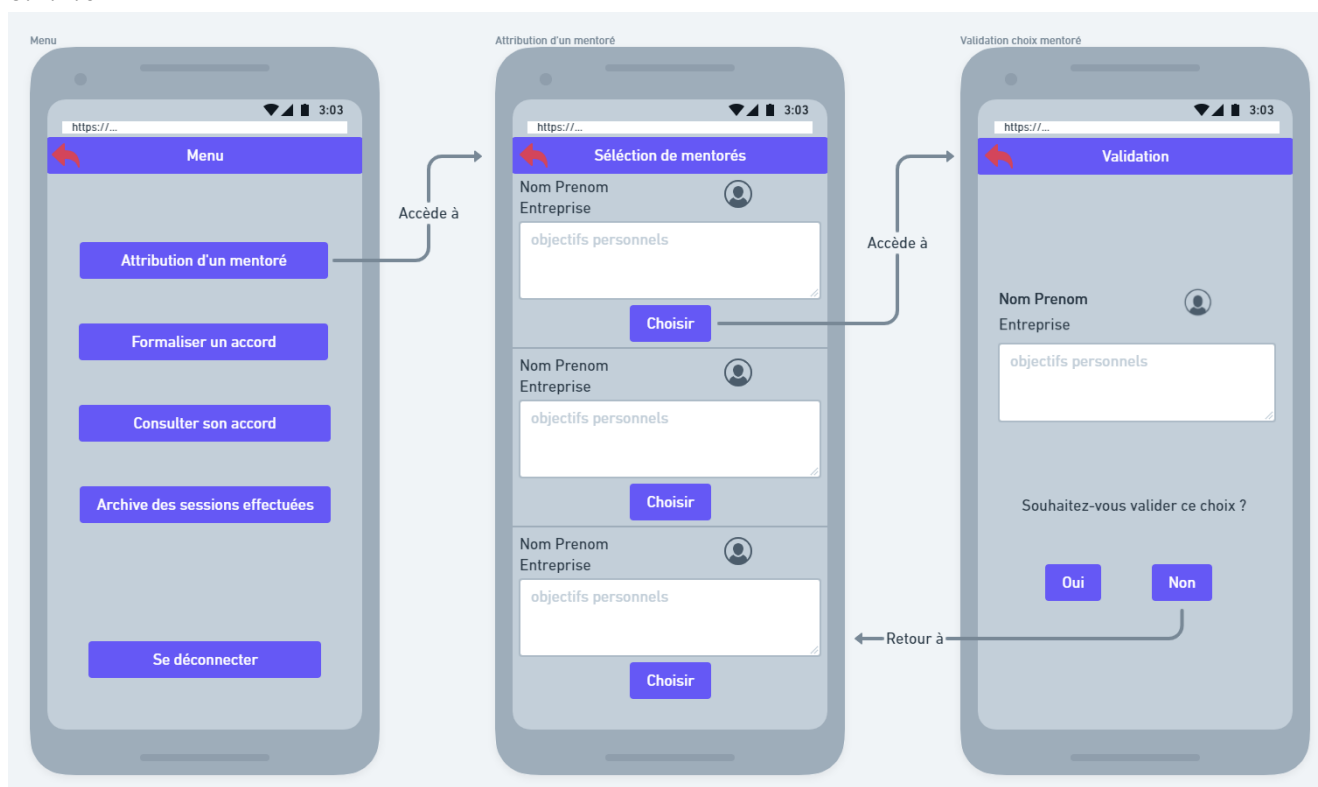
Menu

3:03

https://...

Menu

Attribution d'un mentoré

Formaliser un accord

Consulter son accord

Archive des sessions effectuées

Se déconnecter

Accède à

Attribution d'un mentoré

3:03

https://...

Sélection de mentorés

Nom Prenom
Entreprise

objectifs personnels

Choisir

Nom Prenom
Entreprise

objectifs personnels

Choisir

Nom Prenom
Entreprise

objectifs personnels

Choisir

Accède à

Validation choix mentoré

3:03

https://...

Validation

Nom Prenom
Entreprise

objectifs personnels

Souhaitez-vous valider ce choix ?

Oui

Non

Retour à